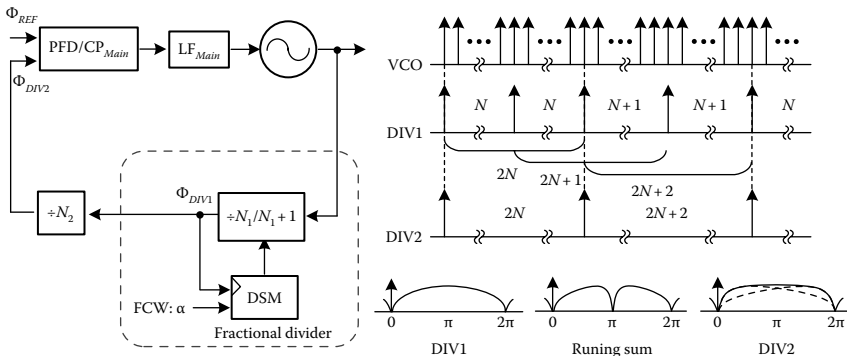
$\Phi_{REF}$

PFD/CP$_{Main}$

LF$_{Main}$

$\Phi_{DIV2}$

$\div N_2$

$\Phi_{DIV1}$

$\div N_1/N_1+1$

DSM

FCW: α

Fractional divider

VCO

DIV1

$N$ $N$ $N+1$ $N+1$ $N$

$2N$ $2N+1$ $2N+2$

DIV2

$2N$ $2N+2$

0 π 2π

DIV1

0 π 2π

Runing sum

0 π 2π

DIV2